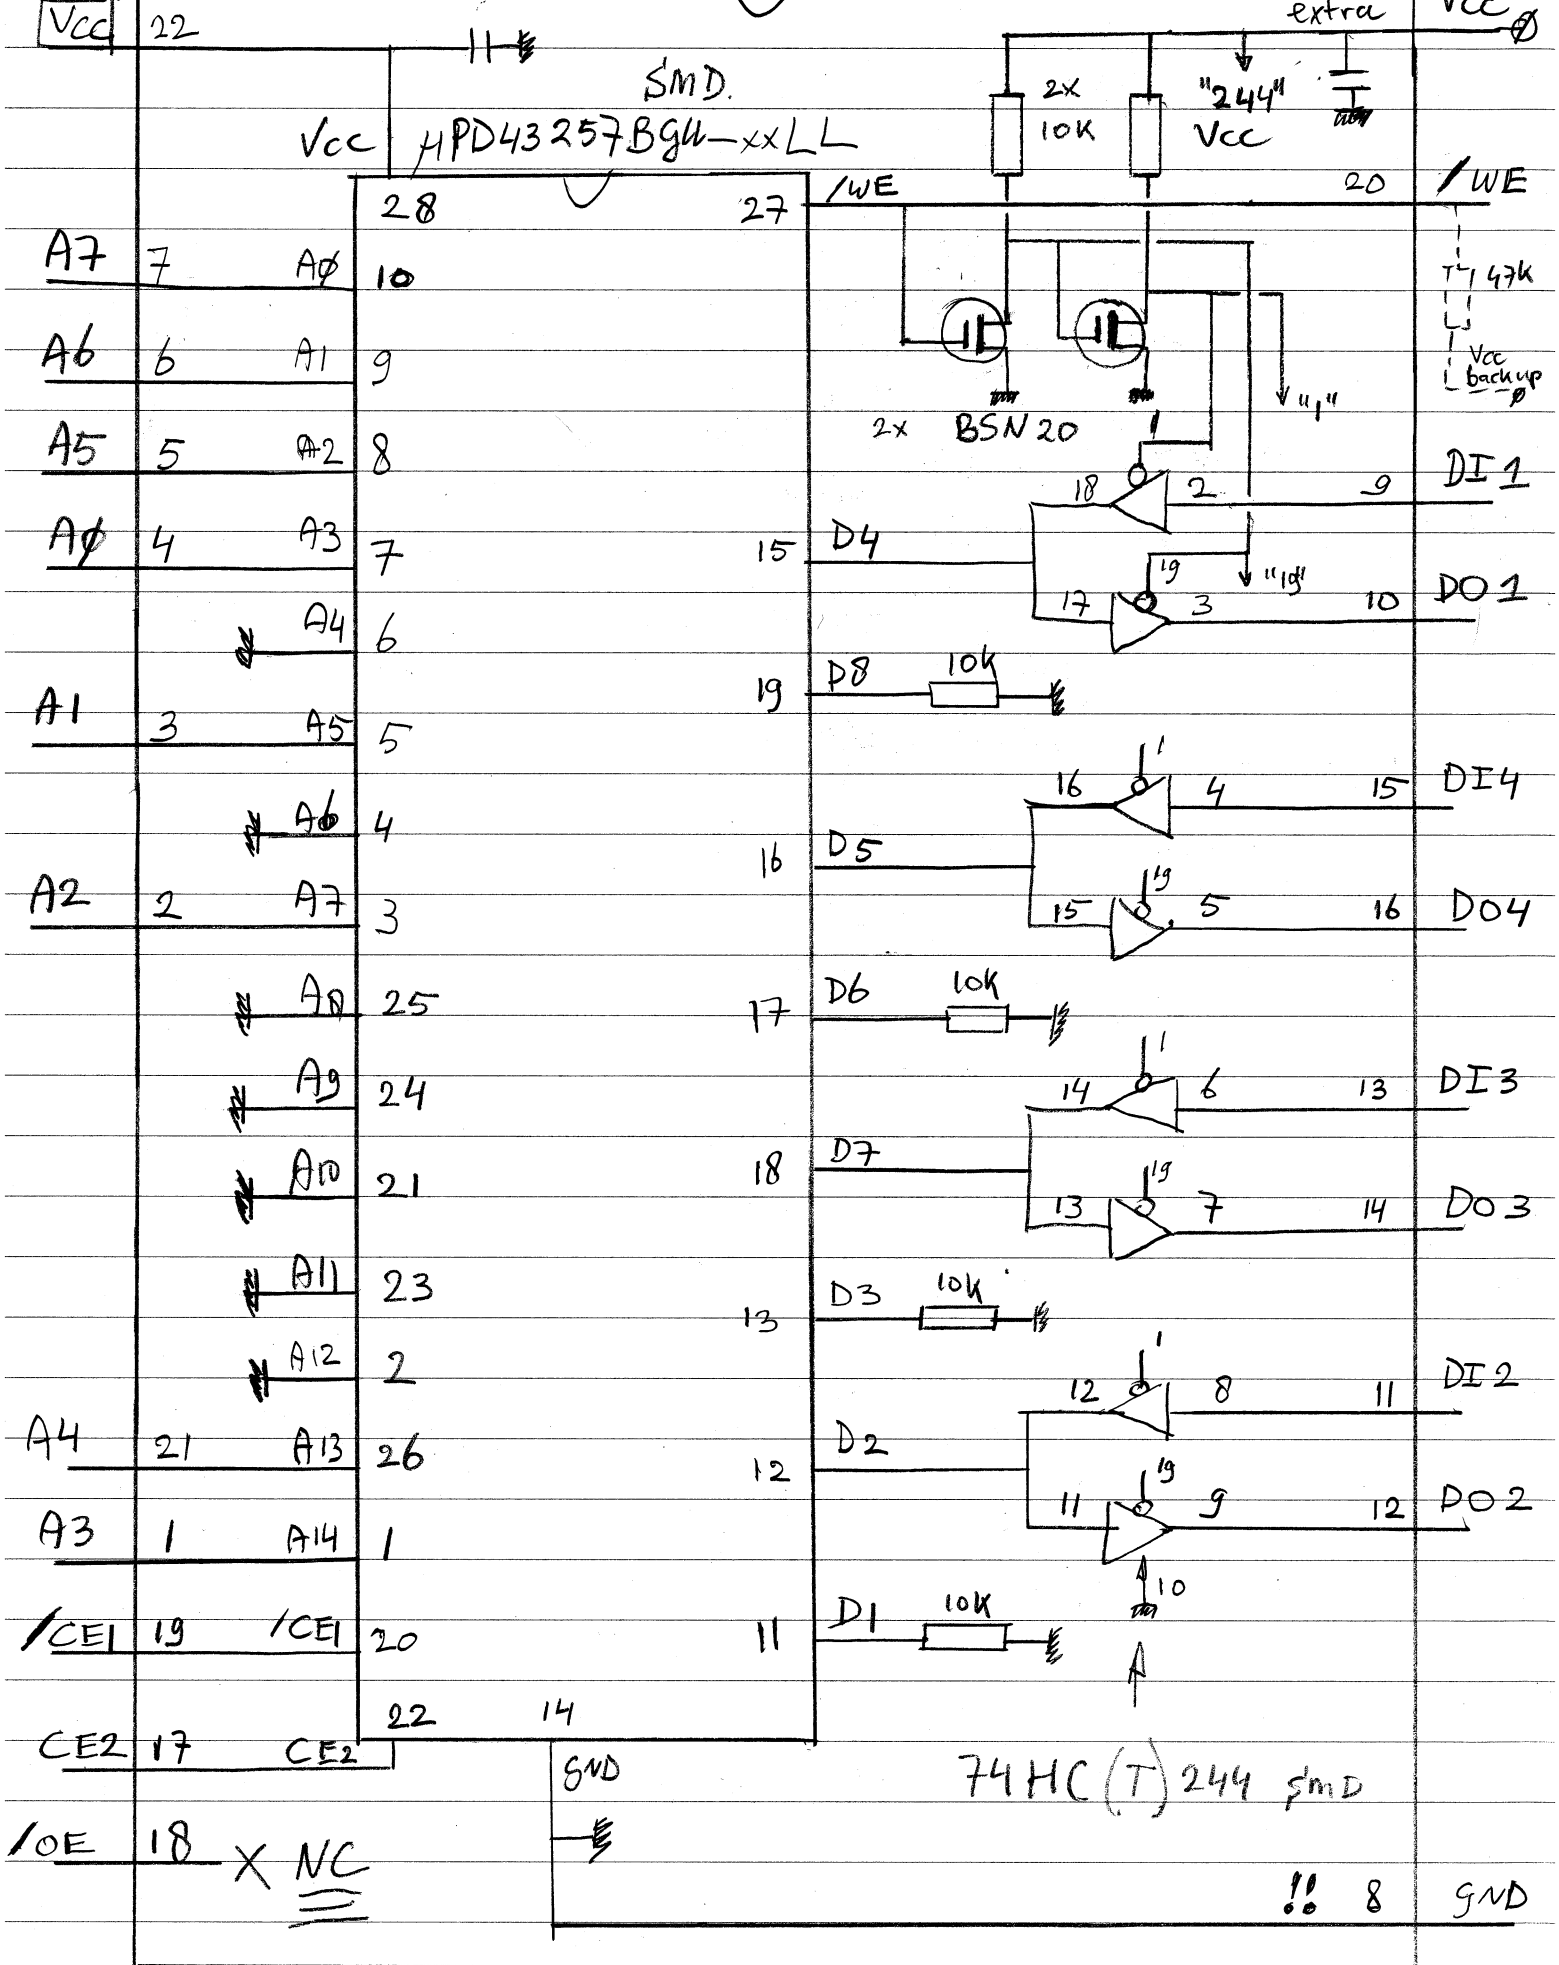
Vcc 22

extra Vcc ⌀

SMD.

Vcc HPD43257BGU-xxLL

2x 10K

"244" Vcc

28

27 /WE

20 /WE

A7 7 A⌀ 10

47k

A6 6 A1 9

Vcc backup ⌀

"1"

2x BSN20

A5 5 A2 8

1

18 2 9 DI 1

A⌀ 4 A3 7

15 D4

19 "19"

17 3 10 DO 1

A4 6

19 D8 10k

A1 3 A5 5

1

16 4 15 DI4

A6 4

16 D5

A2 2 A7 3

19

15 5 16 DO4

A8 25

17 D6 10k

1

A9 24

14 6 13 DI3

A10 21

18 D7

19

13 7 14 DO3

A11 23

13 D3 10k

A12 2

1

12 8 11 DI 2

A4 21 A13 26

12 D2

19

A3 1 A14 1

11 9 12 DO2

10

/CE1 19 /CE1 20

11 D1 10K

22 14

CE2 17 CE2

GND

74HC(T)244 SMD

/OE 18 X NC

!! 8 GND